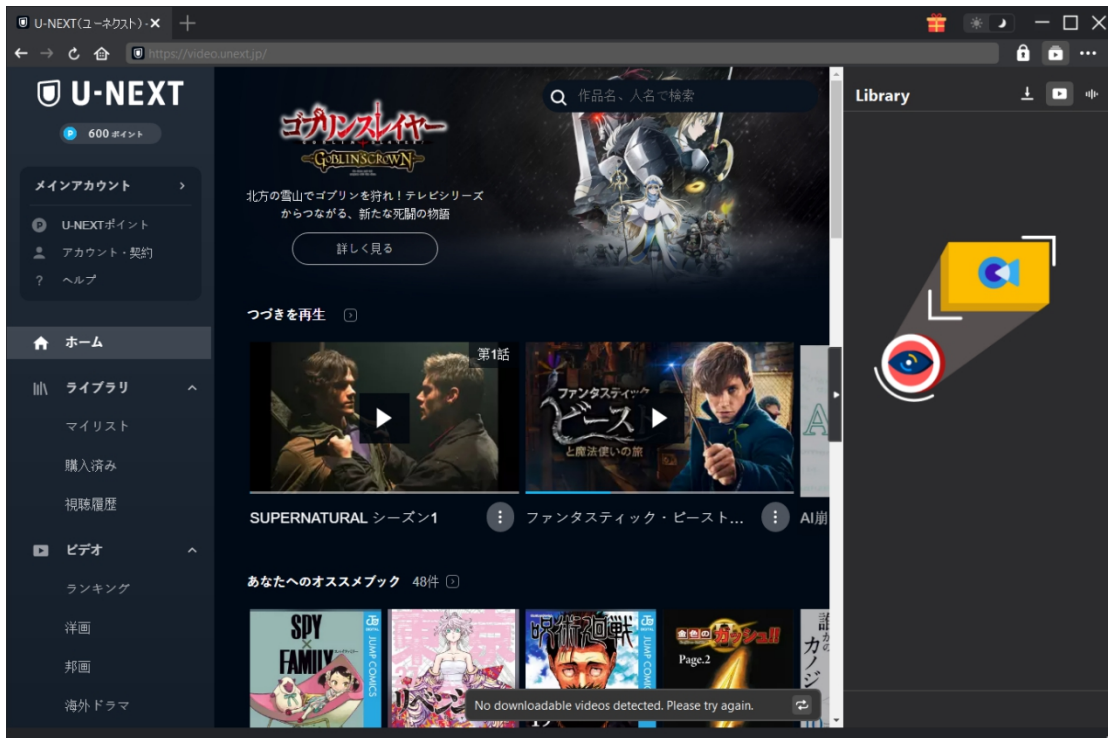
U-NEXT(ユーネクスト)・

https://video.unext.jp/

U-NEXT

600 ポイント

メインアカウント

U-NEXTポイント

アカウント・契約

ヘルプ

ホーム

ライブラリ

マイリスト

購入済み

視聴履歴

ビデオ

ランキング

洋画

邦画

海外ドラマ

作品名、人名で検索

ゴブリンスレイヤー

GOBLIN'S CROWN

北方の雪山でゴブリンを狩れ!テレビシリーズからつながる、新たな死闘の物語

詳しく見る

つづきを再生

第1話

ファンタスティック ビースト と魔法使いの旅

SUPERNATURAL シーズン1

ファンタスティック・ビースト…

AI崩

あなたへのオススメブック 48件

SPY×FAMILY

JUMP COMICS

呪術廻戦

金色のガッシュ!! Page.2

No downloadable videos detected. Please try again.

Library